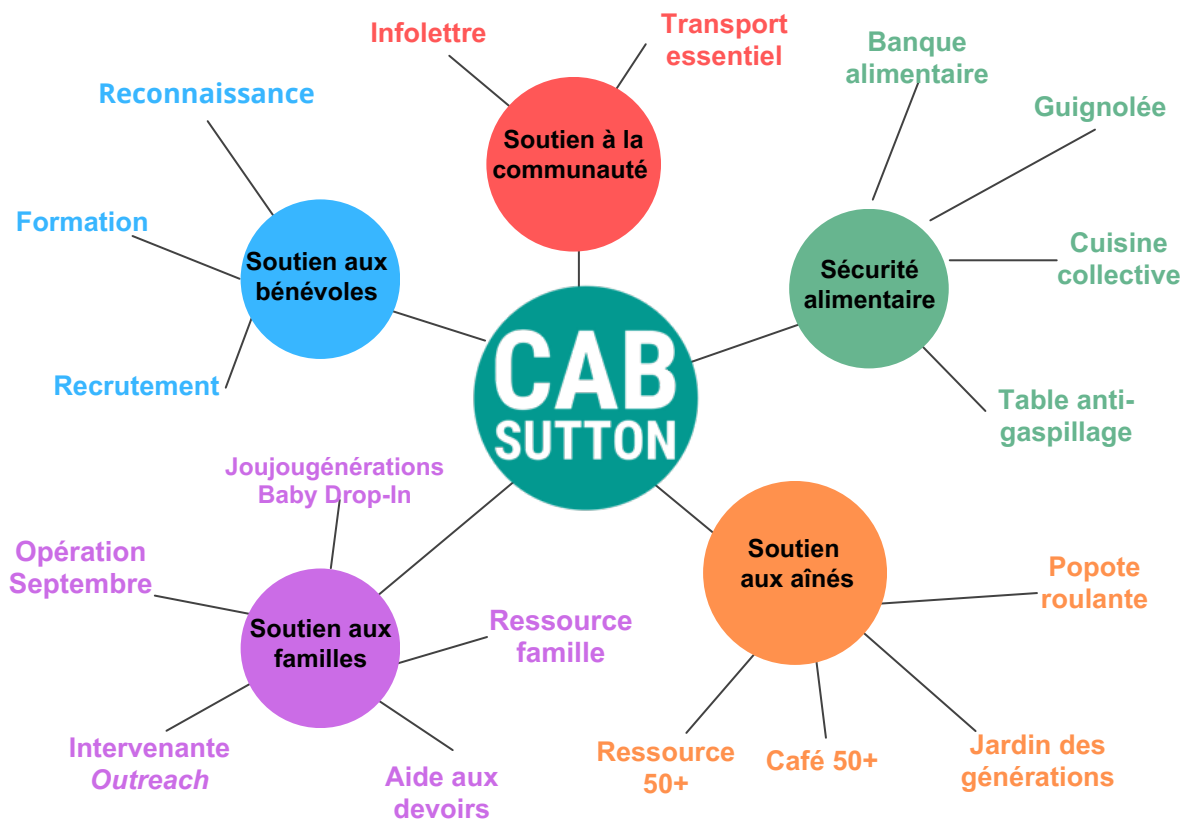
Infolettre

Transport essentiel

Soutien à la communauté

Banque alimentaire

Guignolée

Reconnaissance

Formation

Soutien aux bénévoles

Recrutement

CAB SUTTON

Sécurité alimentaire

Cuisine collective

Table anti-gaspillage

Joujougénérations Baby Drop-In

Opération Septembre

Soutien aux familles

Ressource famille

Intervenante *Outreach*

Aide aux devoirs

Soutien aux aînés

Popote roulante

Ressource 50+

Café 50+

Jardin des générations